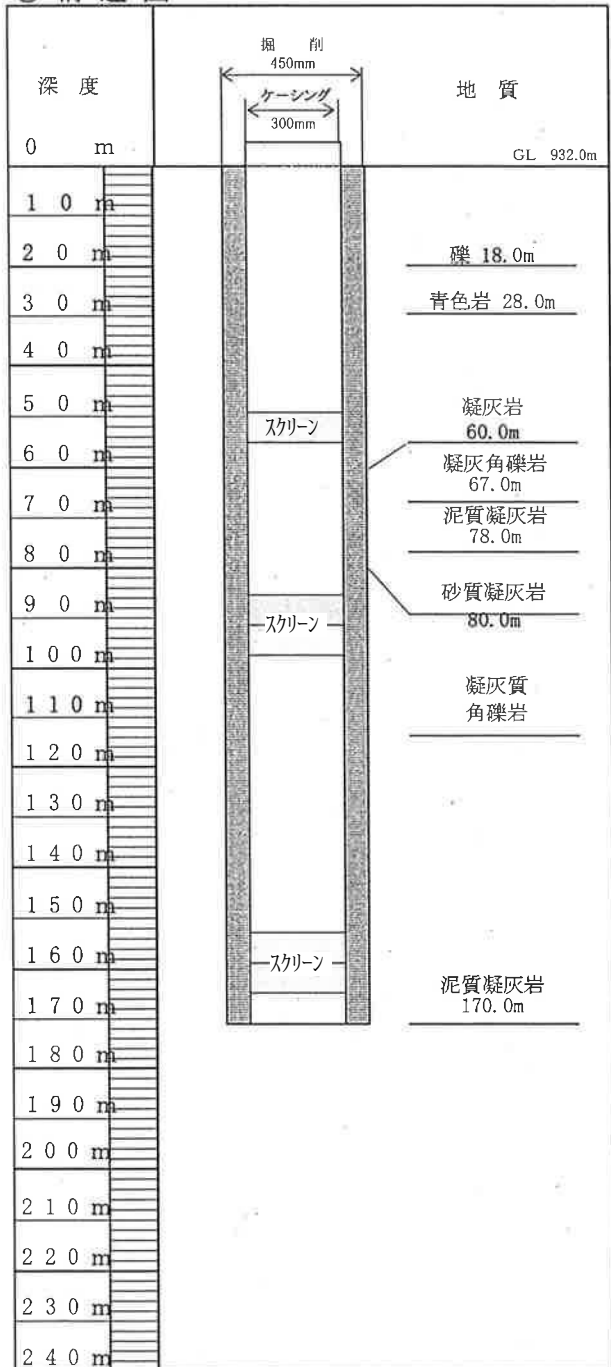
③ 構 造 図

| 深 度<br>0 m | 掘 削 450mm<br>ケーシング 300mm | 地 質<br>GL 932.0m |
|---|---|---|
| 1 0 m | | |
| 2 0 m | | 礫 18.0m |
| 3 0 m | | 青色岩 28.0m |
| 4 0 m | | |
| 5 0 m | スクリーン | 凝灰岩 60.0m |
| 6 0 m | | 凝灰角礫岩 67.0m |
| 7 0 m | | 泥質凝灰岩 78.0m |
| 8 0 m | | |
| 9 0 m | スクリーン | 砂質凝灰岩 80.0m |
| 1 0 0 m | | |
| 1 1 0 m | | 凝灰質 角礫岩 |
| 1 2 0 m | | |
| 1 3 0 m | | |
| 1 4 0 m | | |
| 1 5 0 m | | |
| 1 6 0 m | スクリーン | |
| 1 7 0 m | | 泥質凝灰岩 170.0m |
| 1 8 0 m | | |
| 1 9 0 m | | |
| 2 0 0 m | | |
| 2 1 0 m | | |
| 2 2 0 m | | |
| 2 3 0 m | | |
| 2 4 0 m | | |